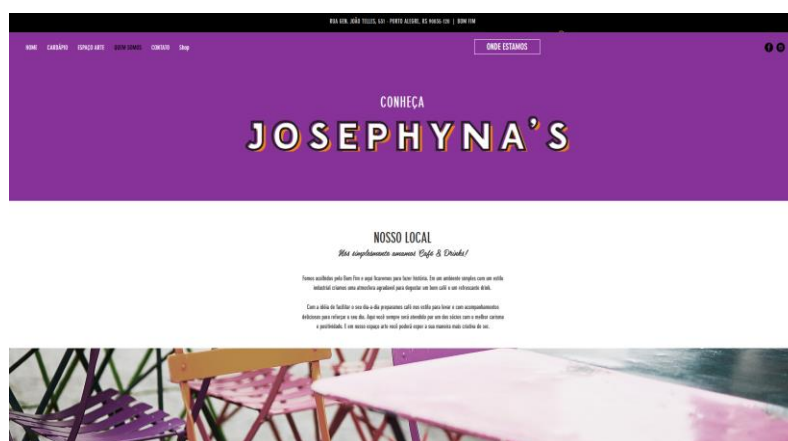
RUA GEN. JOÃO TELLES, 651 - PORTO ALEGRE, RS 90035-120 | BOM FIM

HOME CARDÁPIO ESPAÇO ARTE QUEM SOMOS CONTATO Shop

ONDE ESTAMOS

CONHEÇA

JOSEPHYNA'S

NOSSO LOCAL

Nós simplesmente amamos Café & Drinks!

Fomos acolhidos pelo Bom Fim e aqui ficaremos para fazer história. Em um ambiente simples com um estilo industrial criamos uma atmosfera agradável para degustar um bom café e um refrescante drink.

Com a ideia de facilitar o seu dia a dia propusemos café no estilo para levar e com acompanhamentos deliciosos para reforçar o seu dia. Aqui você sempre será atendido por um dos sócios com o melhor carisma e positividade. E em nosso espaço arte você poderá expor a sua maneira mais criativa de ser.